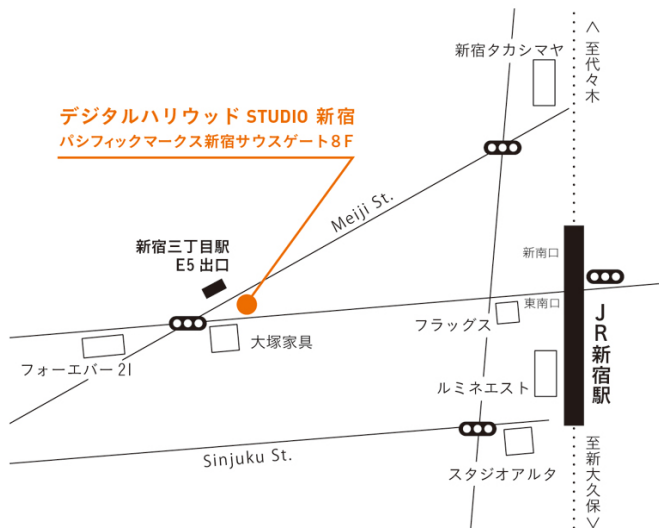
デジタルハリウッド STUDIO 新宿
パシフィックマークス新宿サウスゲート8F

新宿タカシマヤ

∧ 至代々木

Meiji St.

新宿三丁目駅
E5 出口

新南口

東南口

JR新宿駅

大塚家具

フラッグス

フォーエバー21

ルミネエスト

Sinjuku St.

スタジオアルタ

至新大久保 ∨